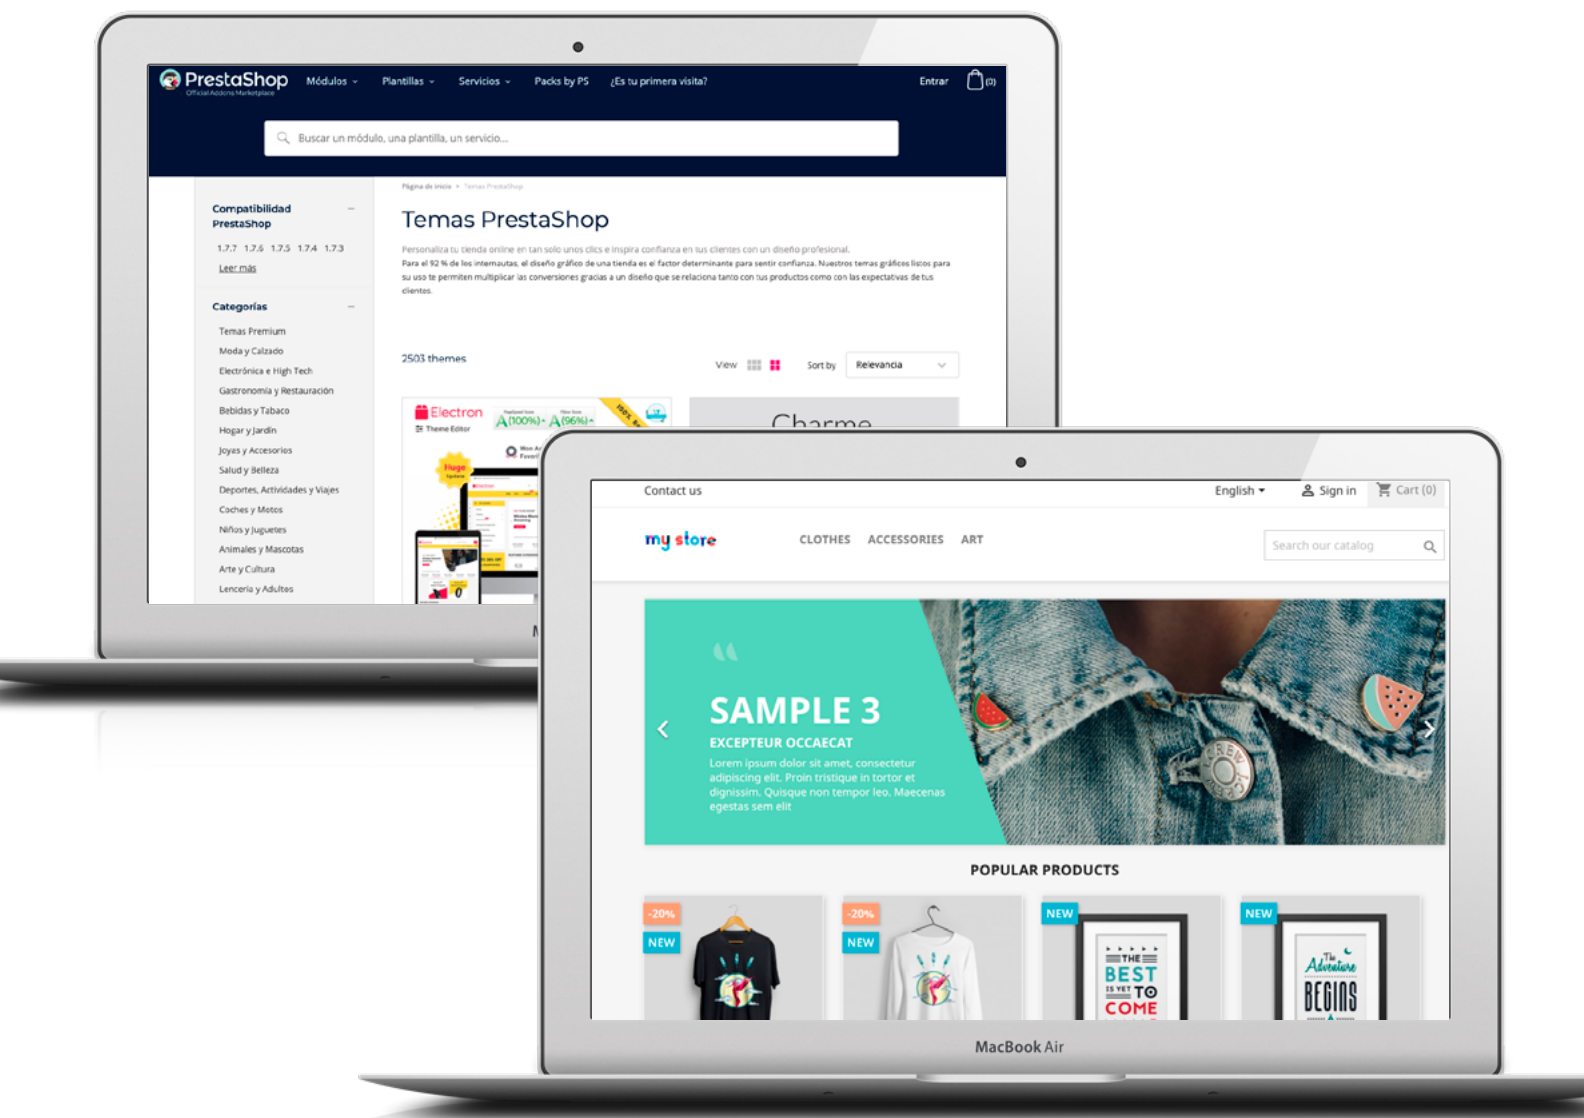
PrestaShop
Official Addons Marketplace
Módulos Plantillas Servicios Packs by PS ¿Es tu primera visita? Entrar (0)

Buscar un módulo, una plantilla, un servicio...

Página de inicio > Temas PrestaShop

Compatibilidad PrestaShop
1.7.7 1.7.6 1.7.5 1.7.4 1.7.3
Leer más

Categorías
Temas Premium
Moda y Calzado
Electrónica e High Tech
Gastronomía y Restauración
Bebidas y Tabaco
Hogar y Jardín
Joyas y Accesorios
Salud y Belleza
Deportes, Actividades y Viajes
Coches y Motos
Niños y Juguetes
Animales y Mascotas
Arte y Cultura
Lencería y Adultos

Temas PrestaShop

Personaliza tu tienda online en tan solo unos clics e inspira confianza en tus clientes con un diseño profesional.
Para el 92 % de los internautas, el diseño gráfico de una tienda es el factor determinante para sentir confianza. Nuestros temas gráficos listos para su uso te permiten multiplicar las conversiones gracias a un diseño que se relaciona tanto con tus productos como con las expectativas de tus clientes.

2503 themes
View Sort by Relevancia

Electron
Theme Editor
A (100%) A (96%)
Huge
Charme

Contact us English Sign in Cart (0)
my store
CLOTHES ACCESSORIES ART
Search our catalog

SAMPLE 3
EXCEPTEUR OCCAECAT
Lorem ipsum dolor sit amet, consectetur adipiscing elit. Proin tristique in tortor et dignissim. Quisque non tempor leo. Maecenas egestas sem elit

POPULAR PRODUCTS
-20% NEW
-20% NEW
NEW THE BEST IS YET TO COME
NEW The Adventure BEGINS

MacBook Air